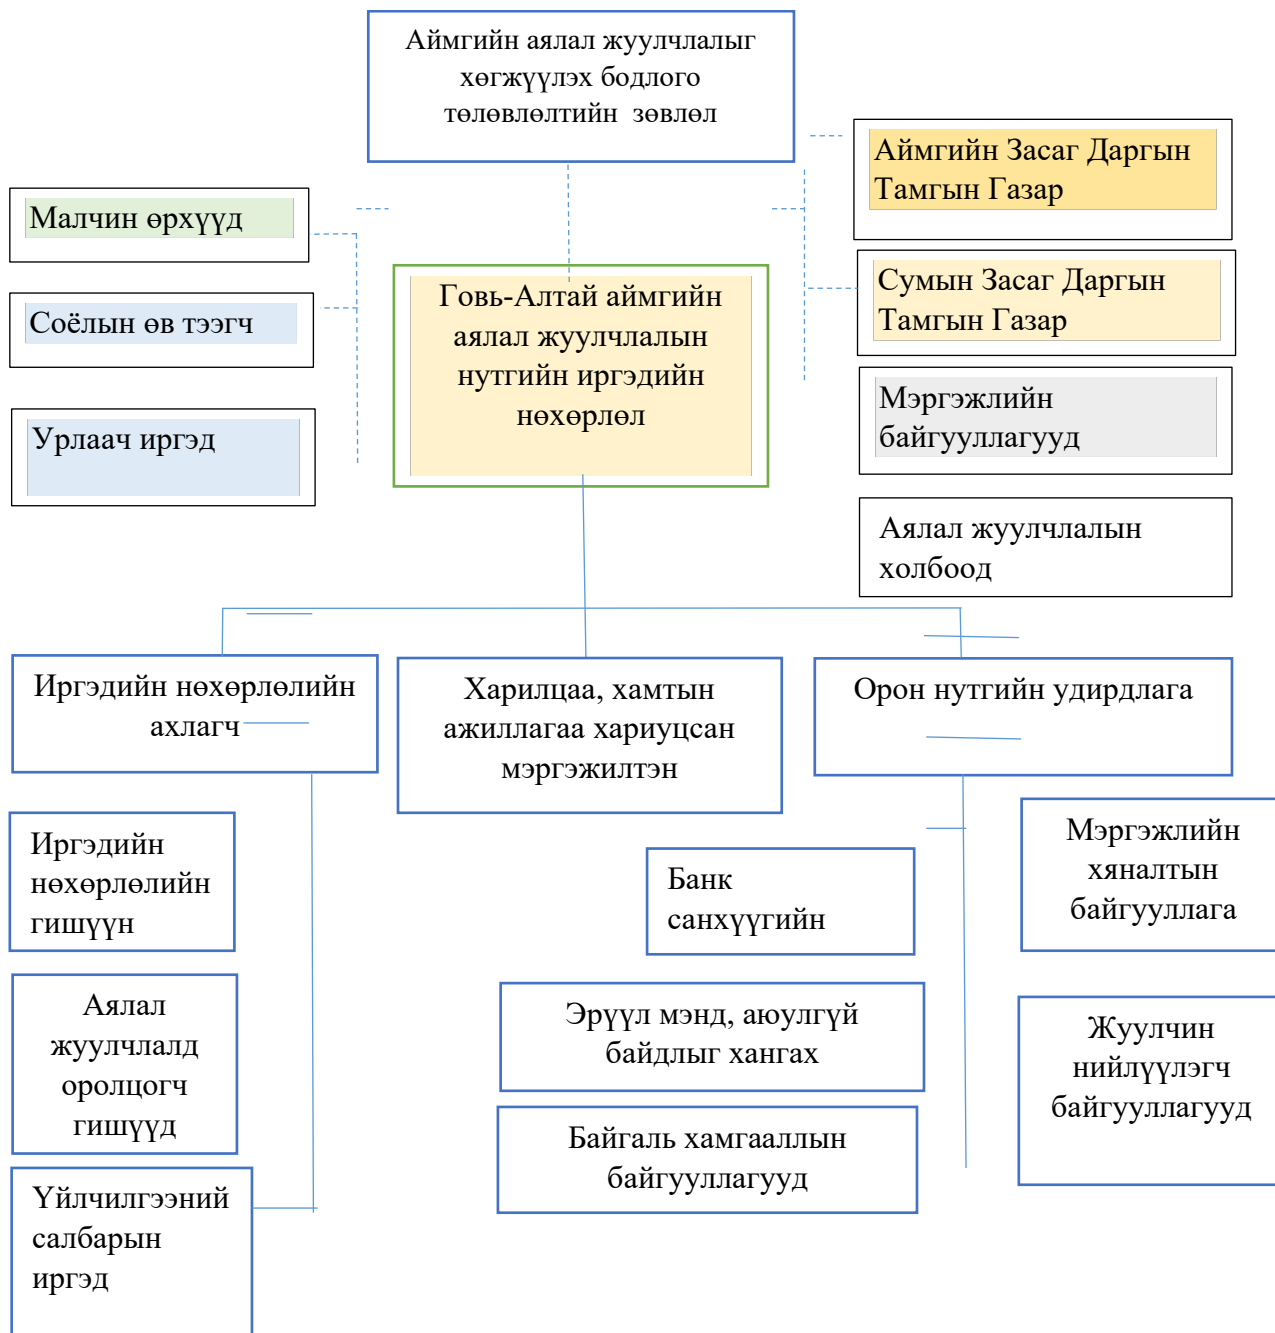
Аймгийн аялал жуулчлалыг хөгжүүлэх бодлого төлөвлөлтийн зөвлөл

Малчин өрхүүд

Соёлын өв тээгч

Урлаач иргэд

Говь-Алтай аймгийн аялал жуулчлалын нутгийн иргэдийн нөхөрлөл

Аймгийн Засаг Даргын Тамгын Газар

Сумын Засаг Даргын Тамгын Газар

Мэргэжлийн байгууллагууд

Аялал жуулчлалын холбоод

Иргэдийн нөхөрлөлийн ахлагч

Харилцаа, хамтын ажиллагаа хариуцсан мэргэжилтэн

Орон нутгийн удирдлага

Иргэдийн нөхөрлөлийн гишүүн

Аялал жуулчлалд оролцогч гишүүд

Үйлчилгээний салбарын иргэд

Банк санхүүгийн

Эрүүл мэнд, аюулгүй байдлыг хангах

Байгаль хамгааллын байгууллагууд

Мэргэжлийн хяналтын байгууллага

Жуулчин нийлүүлэгч байгууллагууд